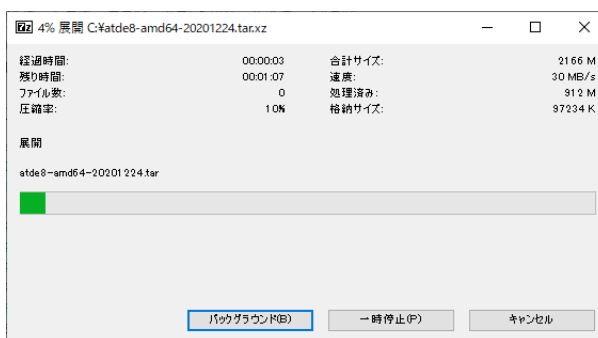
7z 4% 展開 C:¥atde8-amd64-20201224.tar.xz

| | | | |
|---|---|---|---|
| 経過時間: | 00:00:03 | 合計サイズ: | 2166 M |
| 残り時間: | 00:01:07 | 速度: | 30 MB/s |
| ファイル数: | 0 | 処理済み: | 912 M |
| 圧縮率: | 10% | 格納サイズ: | 97234 K |

展開

atde8-amd64-20201224.tar

バックグラウンド(B)　一時停止(P)　キャンセル